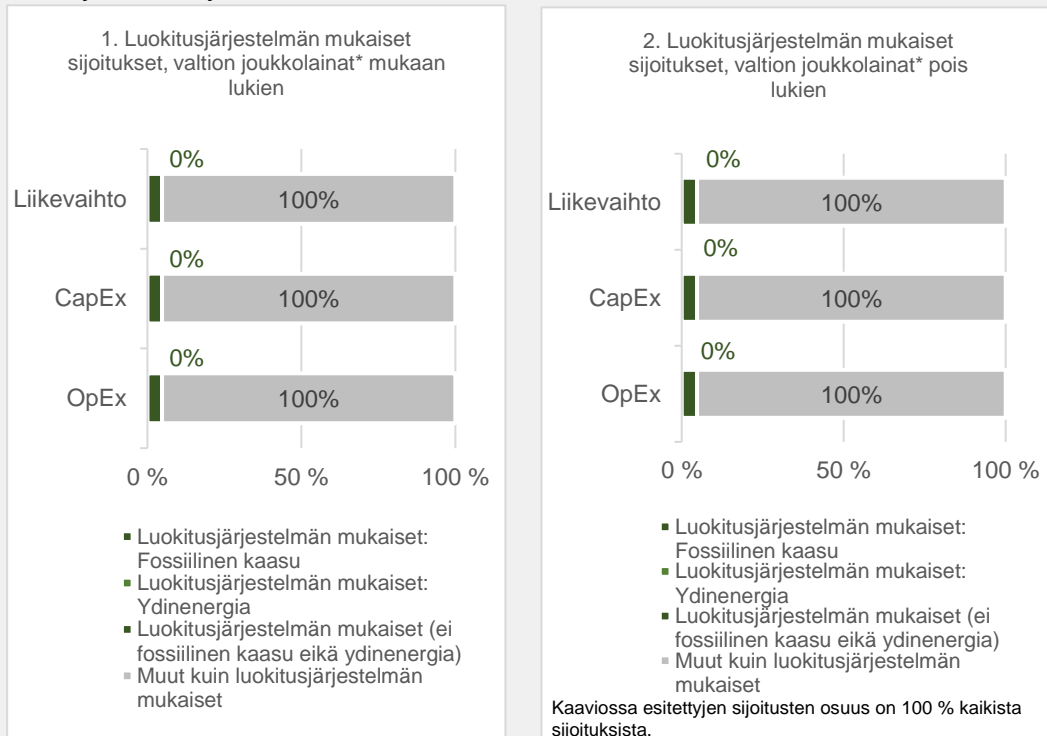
1. Luokitusjärjestelmän mukaiset sijoitukset, valtion joukkolainat* mukaan lukien

| | | |
|---|---|---|
| Liikevaihto | 0% | 100% |
| CapEx | 0% | 100% |
| OpEx | 0% | 100% |

0 % 50 % 100 %

▪ Luokitusjärjestelmän mukaiset: Fossiilinen kaasu
▪ Luokitusjärjestelmän mukaiset: Ydinenergia
▪ Luokitusjärjestelmän mukaiset (ei fossiilinen kaasu eikä ydinenergia)
▪ Muut kuin luokitusjärjestelmän mukaiset

2. Luokitusjärjestelmän mukaiset sijoitukset, valtion joukkolainat* pois lukien

| | | |
|---|---|---|
| Liikevaihto | 0% | 100% |
| CapEx | 0% | 100% |
| OpEx | 0% | 100% |

0 % 50 % 100 %

▪ Luokitusjärjestelmän mukaiset: Fossiilinen kaasu
▪ Luokitusjärjestelmän mukaiset: Ydinenergia
▪ Luokitusjärjestelmän mukaiset (ei fossiilinen kaasu eikä ydinenergia)
▪ Muut kuin luokitusjärjestelmän mukaiset

Kaaviossa esitettyjen sijoitusten osuus on 100 % kaikista sijoituksista.